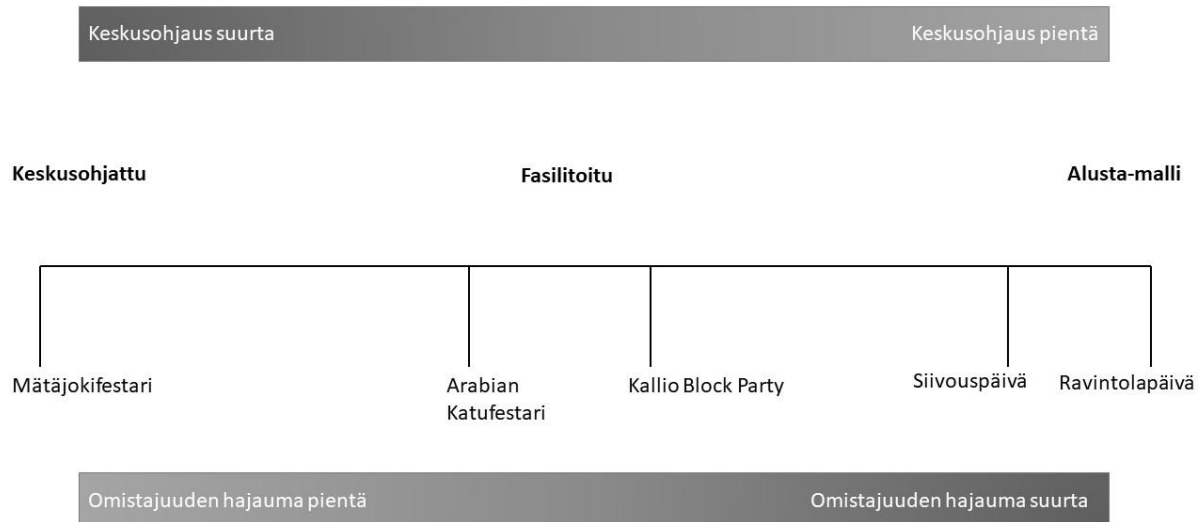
Keskusohjaus suurta

Keskusohjaus pientä

Keskusohjattu

Fasilitoitu

Alusta-malli

Mätäjokifestari

Arabian Katufestari

Kallio Block Party

Siivouspäivä

Ravintolapäivä

Omistajuuden hajauma pientä

Omistajuuden hajauma suurta